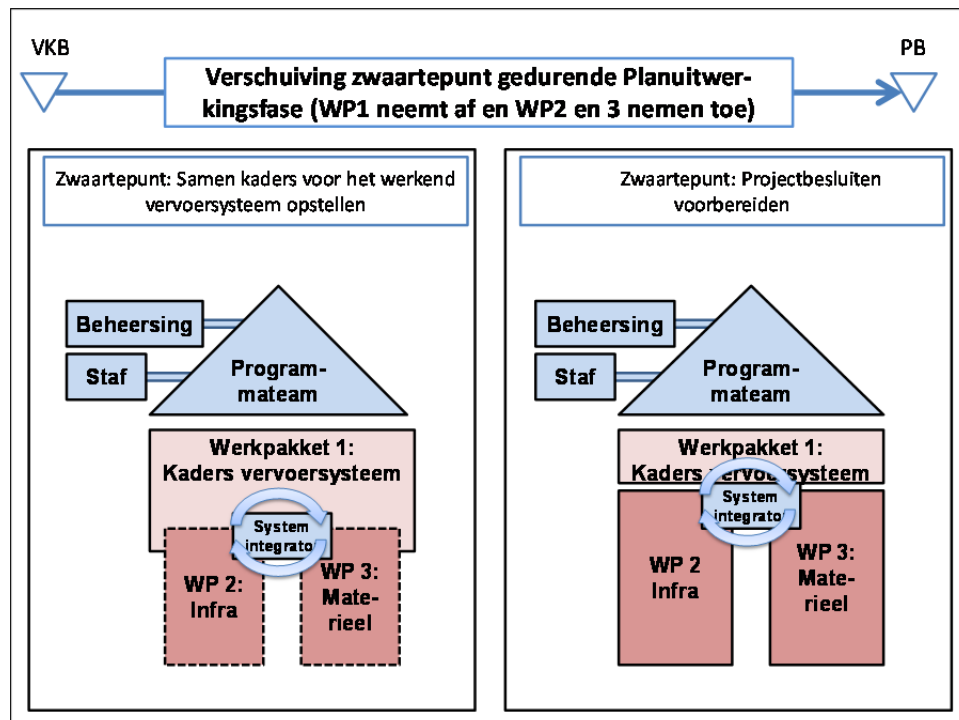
VKB

PB

Verschuiving zwaartepunt gedurende Planuitwerkingsfase (WP1 neemt af en WP2 en 3 nemen toe)

Zwaartepunt: Samen kaders voor het werkend vervoersysteem opstellen

Beheersing

Staf

Programmateam

Werkpakket 1: Kaders vervoersysteem

System integrato

WP 2: Infra

WP 3: Materieel

Zwaartepunt: Projectbesluiten voorbereiden

Beheersing

Staf

Programmateam

Werkpakket 1: Kaders vervoersysteem

System integrato

WP 2 Infra

WP 3: Materieel